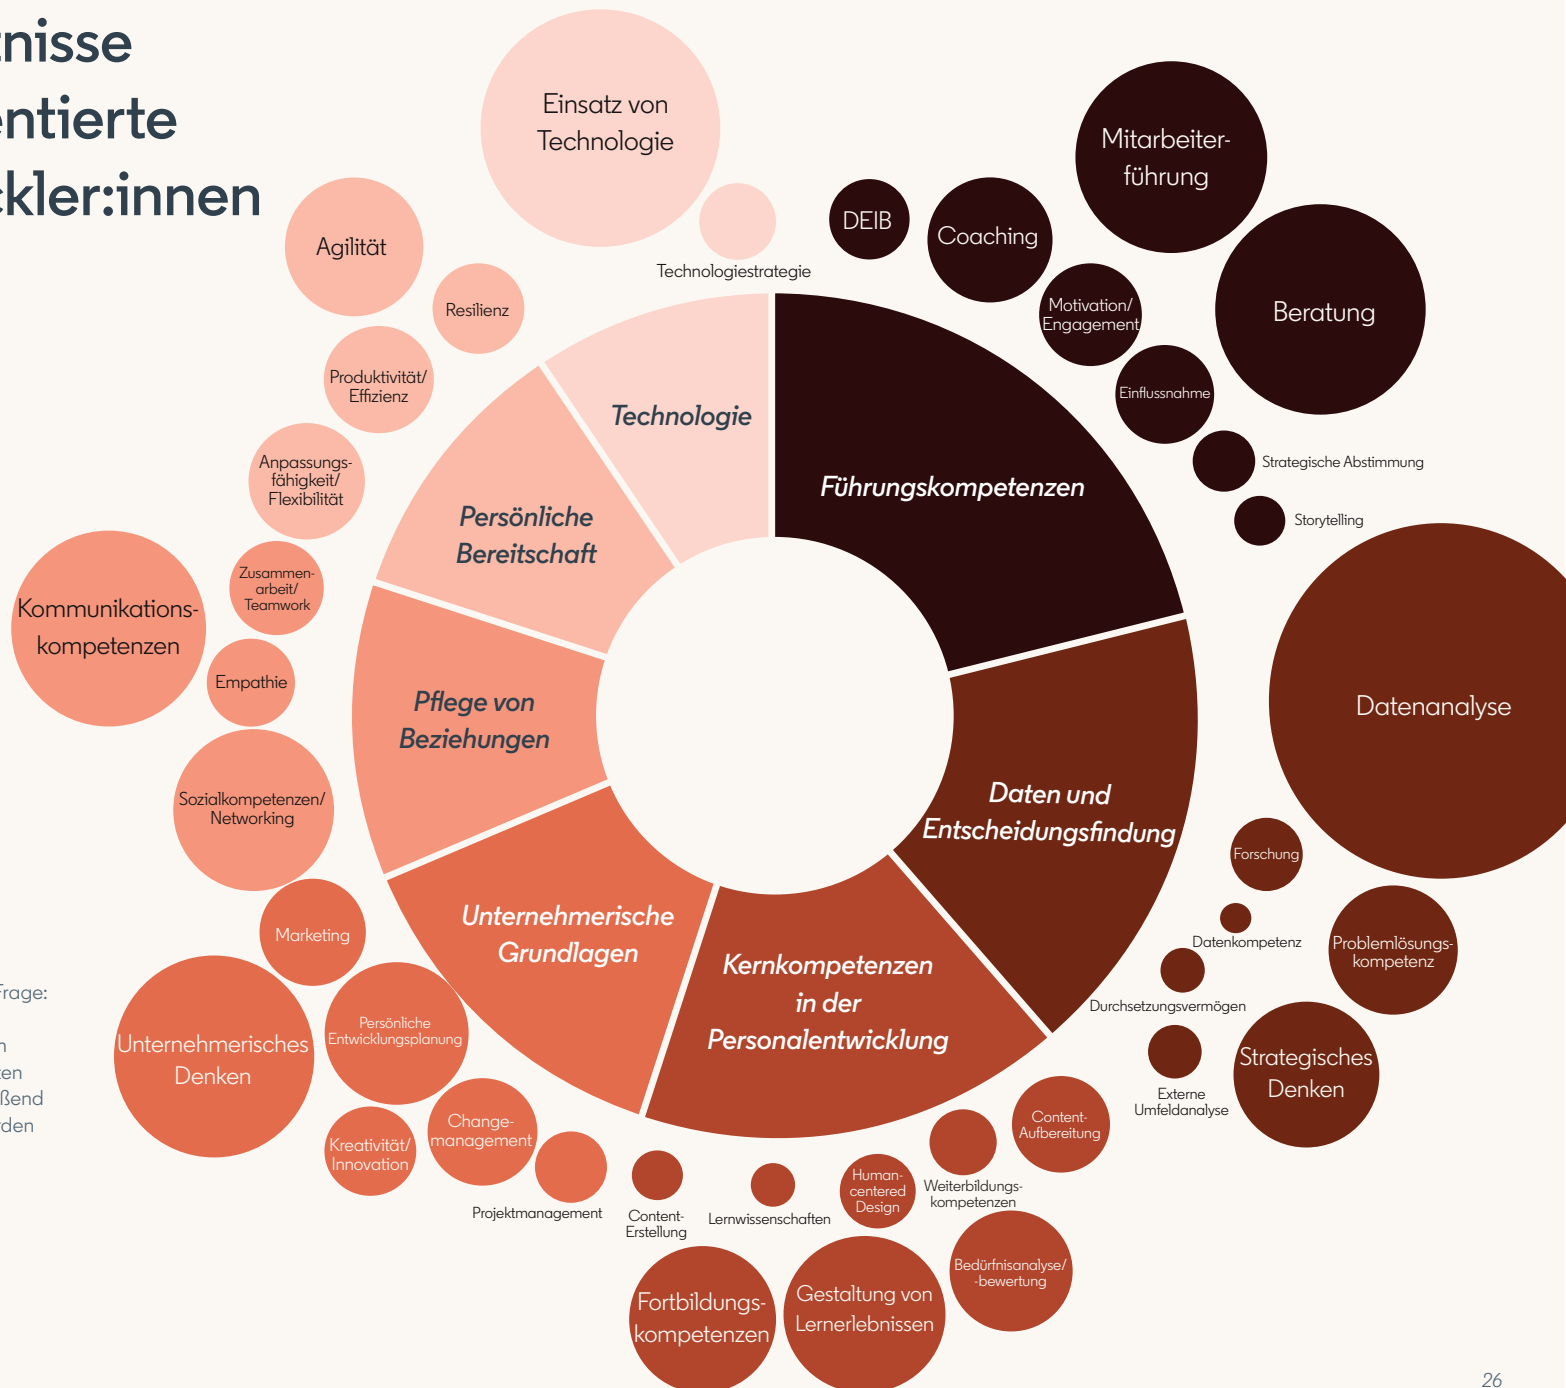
nisse
entierte
ckler:innen

Einsatz von Technologie

Technologiestrategie

Agilität

Resilienz

Produktivität/ Effizienz

Anpassungsfähigkeit/ Flexibilität

Zusammenarbeit/ Teamwork

Kommunikationskompetenzen

Empathie

Sozialkompetenzen/ Networking

Marketing

Unternehmerisches Denken

Persönliche Entwicklungsplanung

Kreativität/ Innovation

Changemanagement

Projektmanagement

Content-Erstellung

Lernwissenschaften

Human-centered Design

Weiterbildungskompetenzen

Content-Aufbereitung

Fortbildungskompetenzen

Gestaltung von Lernerlebnissen

Bedürfnisanalyse/ -bewertung

DEIB

Coaching

Mitarbeiterführung

Motivation/ Engagement

Beratung

Einflussnahme

Strategische Abstimmung

Storytelling

Datenanalyse

Forschung

Datenkompetenz

Problemlösungskompetenz

Durchsetzungsvermögen

Externe Umfeldanalyse

Strategisches Denken

Technologie

Persönliche Bereitschaft

Pflege von Beziehungen

Unternehmerische Grundlagen

Kernkompetenzen in der Personalentwicklung

Daten und Entscheidungsfindung

Führungskompetenzen

Frage:

n
en
ßend
den

26